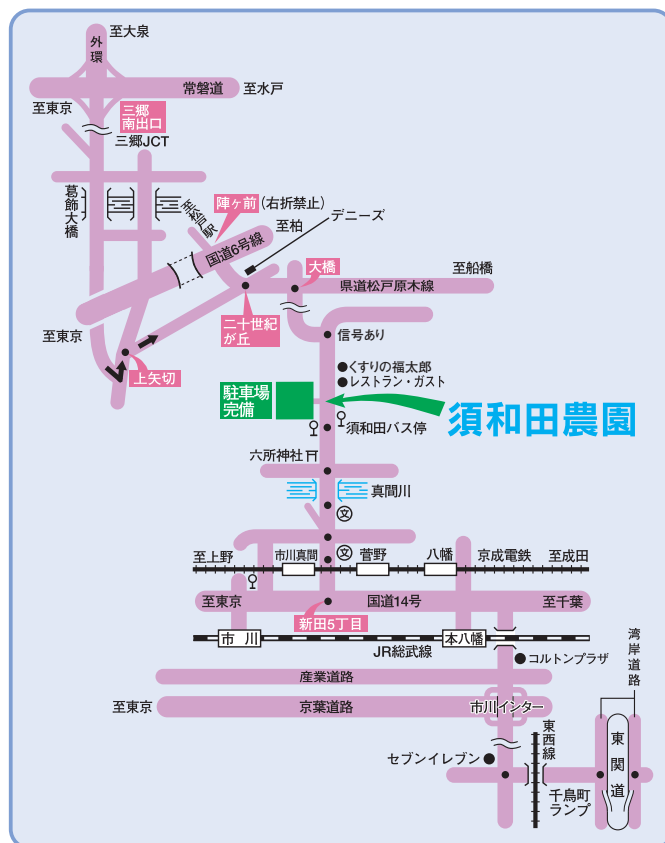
至大泉
外環
常磐道
至水戸
至東京
三郷南出口
三郷JCT
葛飾大橋
陣ケ前
(右折禁止)
矢切駅
デニーズ
至柏
国道6号線
大橋
至船橋
県道松戸原木線
二十世紀が丘
至東京
信号あり
上矢切
●くすりの福太郎
●レストラン・ガスト
駐車場完備
須和田農園
須和田バス停
六所神社
真間川
至上野
市川真間
菅野
八幡
京成電鉄
至成田
至東京
国道14号
至千葉
新田5丁目
市川
本八幡
JR総武線
●コルトンプラザ
湾岸道路
産業道路
至東京
京葉道路
市川インター
東西線
セブンイレブン
東関道
千鳥町ランプ